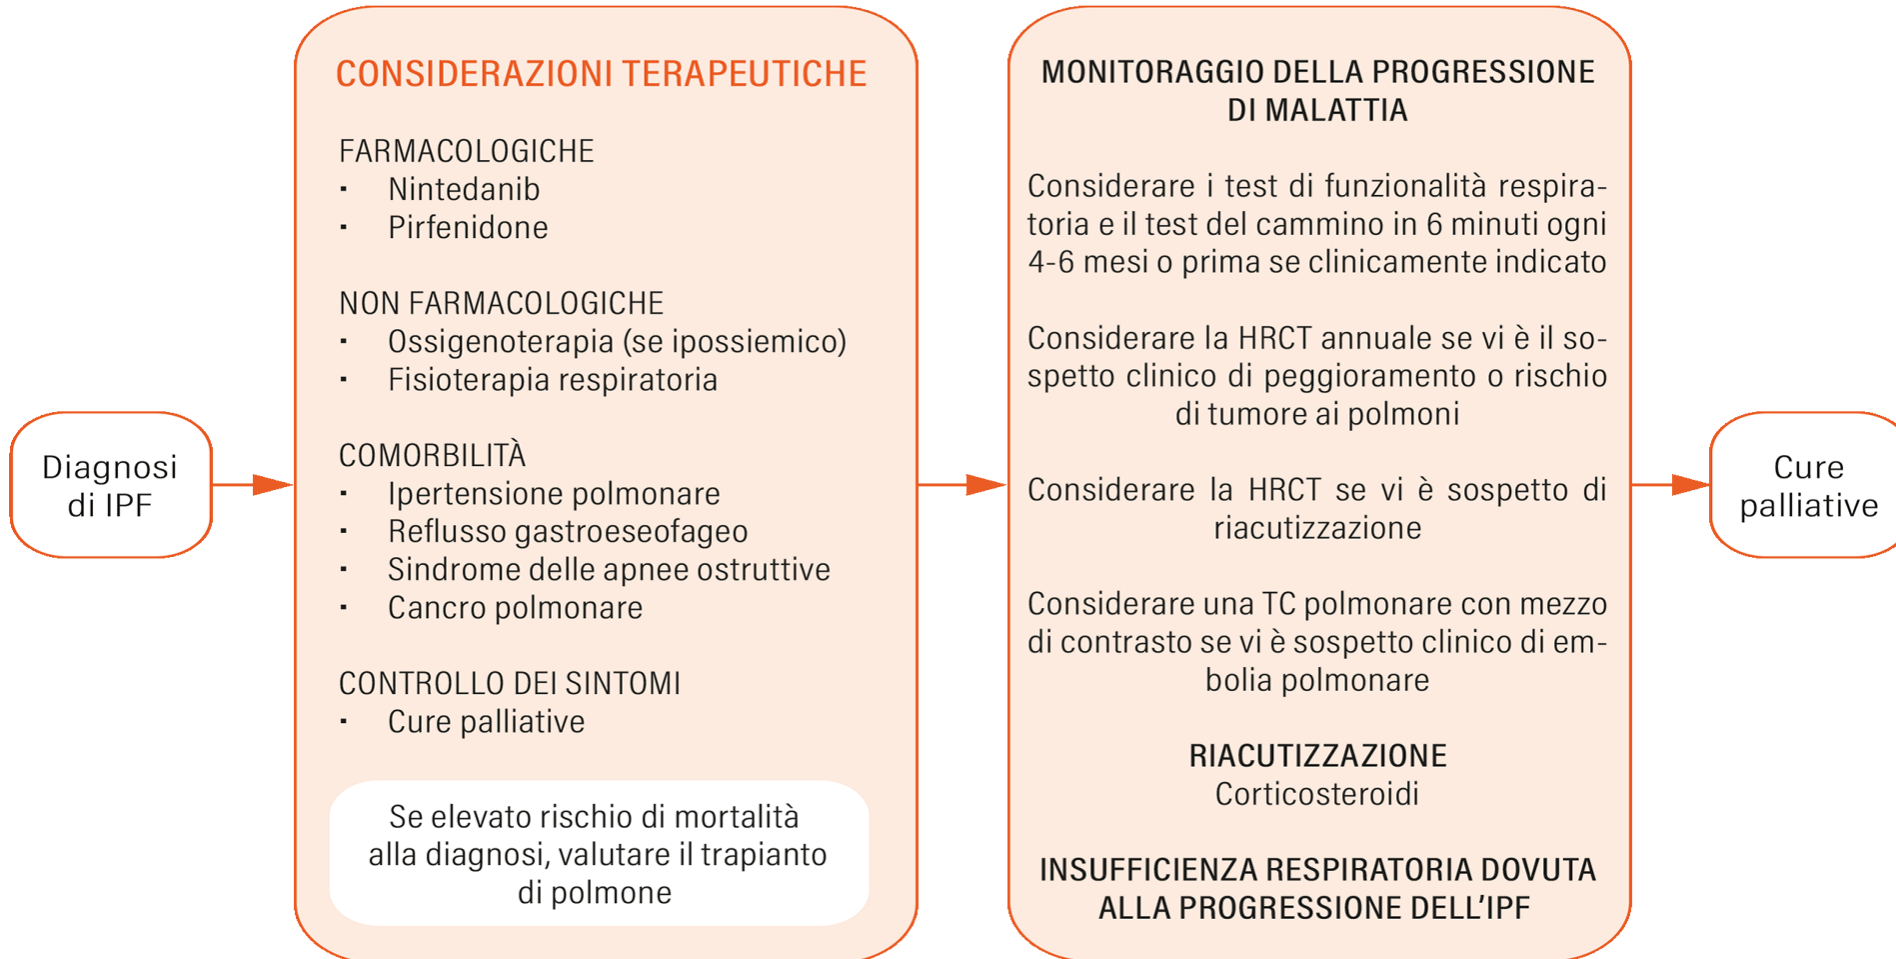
Diagnosi di IPF

CONSIDERAZIONI TERAPEUTICHE

FARMACOLOGICHE
- Nintedanib
- Pirfenidone

NON FARMACOLOGICHE
- Ossigenoterapia (se ipossiemico)
- Fisioterapia respiratoria

COMORBILITÀ
- Ipertensione polmonare
- Reflusso gastroeseofageo
- Sindrome delle apnee ostruttive
- Cancro polmonare

CONTROLLO DEI SINTOMI
- Cure palliative

Se elevato rischio di mortalità alla diagnosi, valutare il trapianto di polmone

MONITORAGGIO DELLA PROGRESSIONE DI MALATTIA

Considerare i test di funzionalità respiratoria e il test del cammino in 6 minuti ogni 4-6 mesi o prima se clinicamente indicato

Considerare la HRCT annuale se vi è il sospetto clinico di peggioramento o rischio di tumore ai polmoni

Considerare la HRCT se vi è sospetto di riacutizzazione

Considerare una TC polmonare con mezzo di contrasto se vi è sospetto clinico di embolia polmonare

RIACUTIZZAZIONE
Corticosteroidi

INSUFFICIENZA RESPIRATORIA DOVUTA ALLA PROGRESSIONE DELL'IPF

Cure palliative